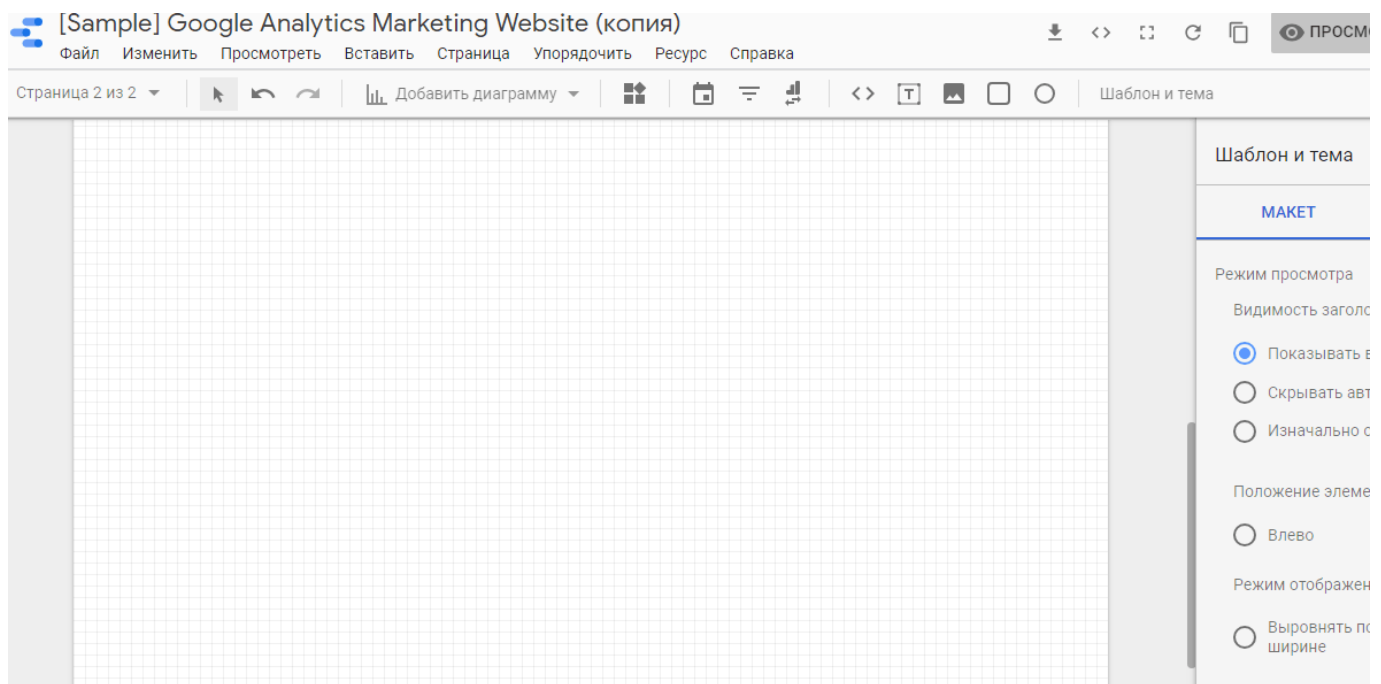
[Sample] Google Analytics Marketing Website (копия)

Файл Изменить Просмотреть Вставить Страница Упорядочить Ресурс Справка

ПРОСМ

Страница 2 из 2

Добавить диаграмму

Шаблон и тема

Шаблон и тема

МАКЕТ

Режим просмотра

Видимость загол

Показывать в

Скрывать авт

Изначально с

Положение элеме

Влево

Режим отображен

Выровнять по ширине